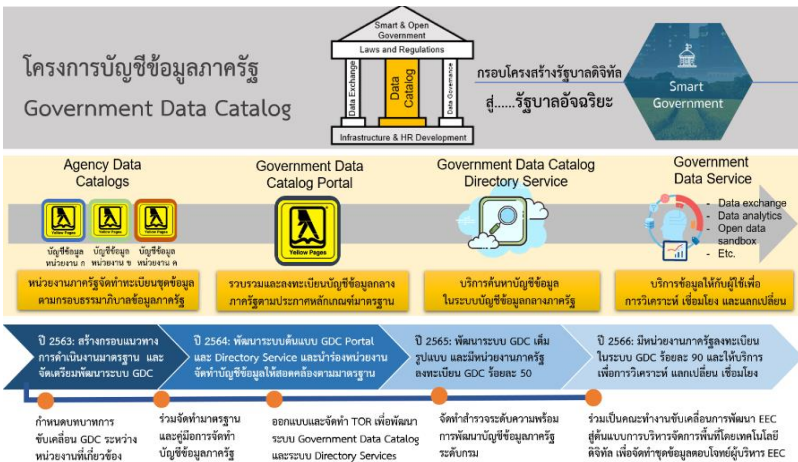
โครงการบัญชีข้อมูลภาครัฐ
Government Data Catalog

Smart & Open Government
Laws and Regulations
Data Exchange
Data Catalog
Data Governance
Infrastructure & HR Development

กรอบโครงสร้างรัฐบาลดิจิทัล
สู่......รัฐบาลอัจฉริยะ

Smart Government

Agency Data Catalogs
Yellow Pages
Yellow Pages
Yellow Pages
บัญชีข้อมูล หน่วยงาน ก
บัญชีข้อมูล หน่วยงาน ข
บัญชีข้อมูล หน่วยงาน ค
หน่วยงานภาครัฐจัดทำทะเบียนชุดข้อมูลตามกรอบธรรมาภิบาลข้อมูลภาครัฐ

Government Data Catalog Portal
Yellow Pages
รวบรวมและลงทะเบียนบัญชีข้อมูลกลางภาครัฐตามประกาศหลักเกณฑ์มาตรฐาน

Government Data Catalog Directory Service
บริการค้นหาบัญชีข้อมูลในระบบบัญชีข้อมูลกลางภาครัฐ

Government Data Service
- Data exchange
- Data analytics
- Open data sandbox
- Etc.
บริการข้อมูลให้กับผู้ใช้เพื่อการวิเคราะห์ เชื่อมโยง และแลกเปลี่ยน

ปี 2563: สร้างกรอบแนวทางการดำเนินงานมาตรฐาน และจัดเตรียมพัฒนาระบบ GDC

ปี 2564: พัฒนาระบบต้นแบบ GDC Portal และ Directory Service และนำร่องหน่วยงานจัดทำบัญชีข้อมูลให้สอดคล้องตามมาตรฐาน

ปี 2565: พัฒนาระบบ GDC เต็มรูปแบบ และมีหน่วยงานภาครัฐลงทะเบียน GDC ร้อยละ 50

ปี 2566: มีหน่วยงานภาครัฐลงทะเบียนในระบบ GDC ร้อยละ 90 และให้บริการเพื่อการวิเคราะห์ แลกเปลี่ยน เชื่อมโยง

กำหนดบทบาทการขับเคลื่อน GDC ระหว่างหน่วยงานที่เกี่ยวข้อง

ร่วมจัดทำมาตรฐานและคู่มือการจัดทำบัญชีข้อมูลภาครัฐ

ออกแบบและจัดทำ TOR เพื่อพัฒนาระบบ Government Data Catalog และระบบ Directory Services

จัดทำสำรวจระดับความพร้อมการพัฒนาบัญชีข้อมูลภาครัฐระดับกรม

ร่วมเป็นคณะทำงานขับเคลื่อนการพัฒนา EEC สู่ต้นแบบการบริหารจัดการพื้นที่โดยเทคโนโลยีดิจิทัล เพื่อจัดทำชุดข้อมูลอบโจทย์ผู้บริหาร EEC